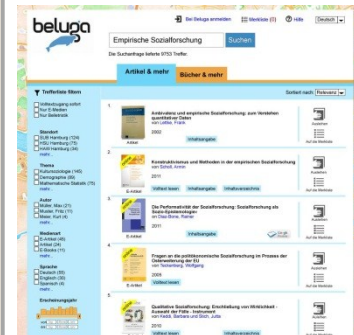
beluga

Bei Beluga anmelden | Merkliste (0) | Hilfe | Deutsch

Empirische Sozialforschung | Suchen

Die Suchanfrage lieferte 9753 Treffer.

Artikel & mehr | Bücher & mehr

Trefferliste filtern

Sortiert nach: Relevanz

Volltextzugang sofort
Nur E-Medien
Nur Bestand

Standort
SUB Hamburg (724)
HSU Hamburg (75)
HAW Hamburg (34)
mehr...

Thema
Kulturssoziologie (145)
Demographie (99)
Mathematische Statistik (75)
mehr...

Autor
Müller, Max (21)
Musler, Fritz (1)
Maier, Kurt (4)
mehr...

Medienart
E-Artikel (48)
Artikel (24)
E-Books (11)
mehr...

Sprache
Deutsch (90)
Englisch (30)
Spanisch (4)
mehr...

Erscheinungsjahr

1.
Artikel
Ambivalenz und empirische Sozialforschung: zum Verstehen quantitativer Daten
von Lüttke, Frank
2002
Inhaltsangabe
Ausleihen
Auf die Merkliste

2.
E-Artikel
Konstruktivismus und Methoden in der empirischen Sozialforschung
von Schott, Armin
2011
Volltext lesen | Inhaltsangabe | Verfasserangaben
Ausleihen
Auf die Merkliste

3.
E-Artikel
Die Performativität der Sozialforschung: Sozialforschung als Sozio-Epistemologie
von Diaz-Bone, Rainer
2011
Inhaltsangabe
Ausleihen
Auf die Merkliste

4.
Artikel
Fragen an die politikwissenschaftliche Sozialforschung im Prozess der Osterweiterung der EU
von Tannenberg, Wolfgang
2006
Inhaltsangabe
Ausleihen
Auf die Merkliste

5.
E-Artikel
Qualitative Sozialforschung: Einschätzung von Wirklichkeit - Auswahl der Fälle - Instrument
von Heidt, Barbara und Stich, Julia
2010
Volltext lesen | Inhaltsangabe | Verfasserangaben
Ausleihen
Auf die Merkliste